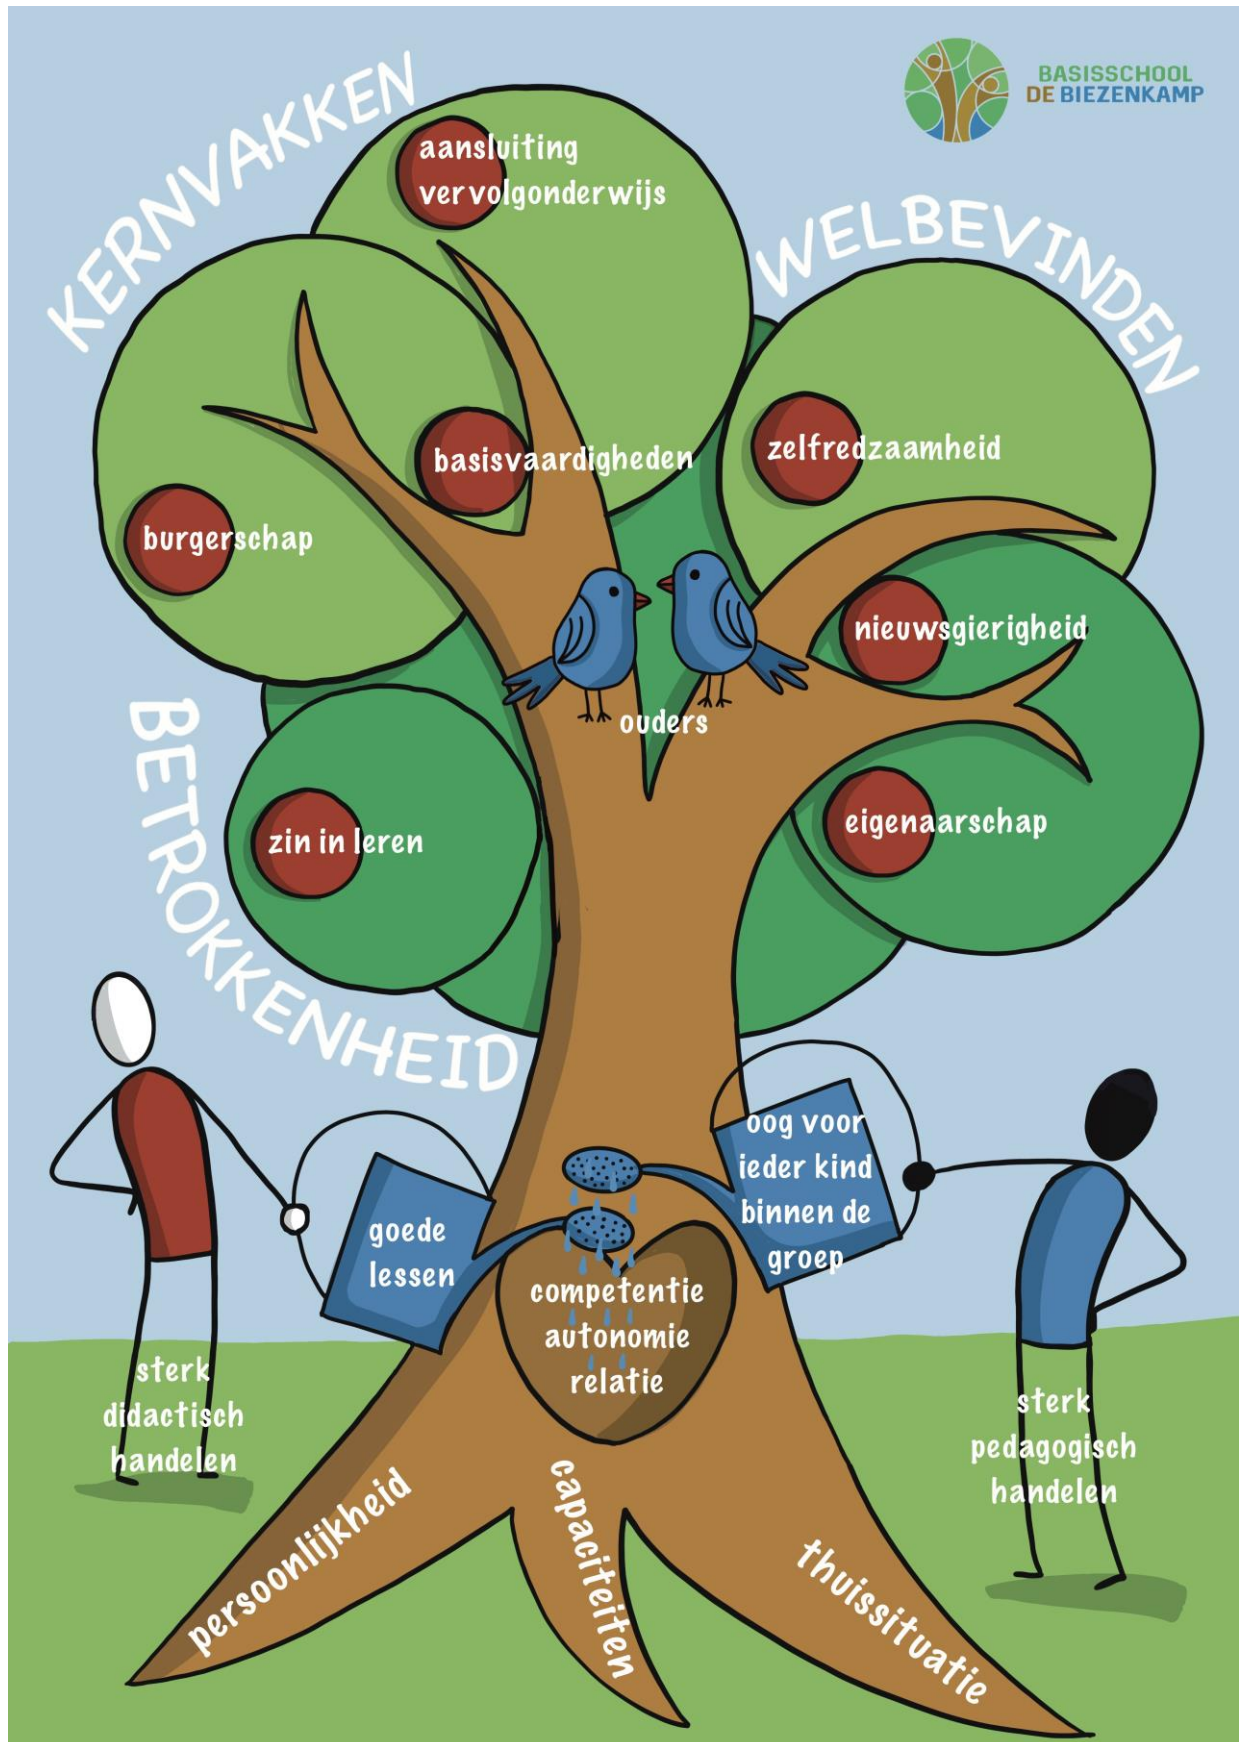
BASISSCHOOL
DE BIEZENKAMP

KERNVAKKEN

aansluiting vervolgonderwijs

WELBEVINDEN

basisvaardigheden

zelfredzaamheid

burgerschap

nieuwsgierigheid

ouders

BETROKKENHEID

zin in leren

eigenaarschap

oog voor ieder kind binnen de groep

goede lessen

competentie
autonomie
relatie

sterk didactisch handelen

sterk pedagogisch handelen

persoonlijkheid

capaciteiten

thuissituatie